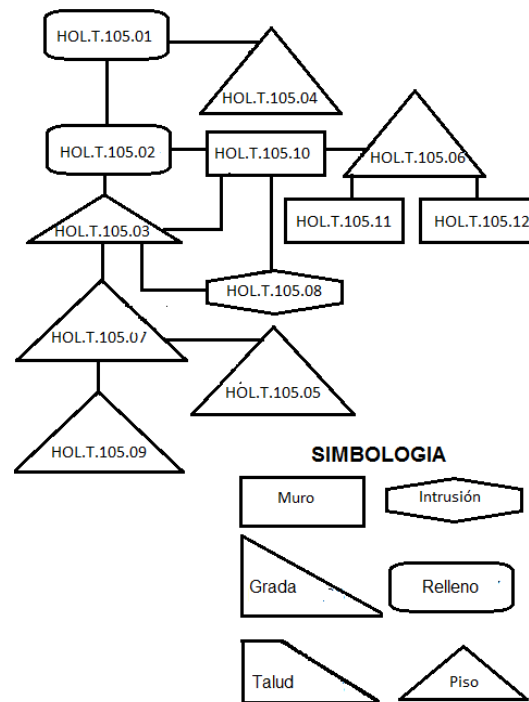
HOL.T.105.01

HOL.T.105.04

HOL.T.105.02

HOL.T.105.10

HOL.T.105.06

HOL.T.105.11

HOL.T.105.12

HOL.T.105.03

HOL.T.105.08

HOL.T.105.07

HOL.T.105.05

HOL.T.105.09

SIMBOLOGIA

Muro

Intrusión

Grada

Relleno

Talud

Piso